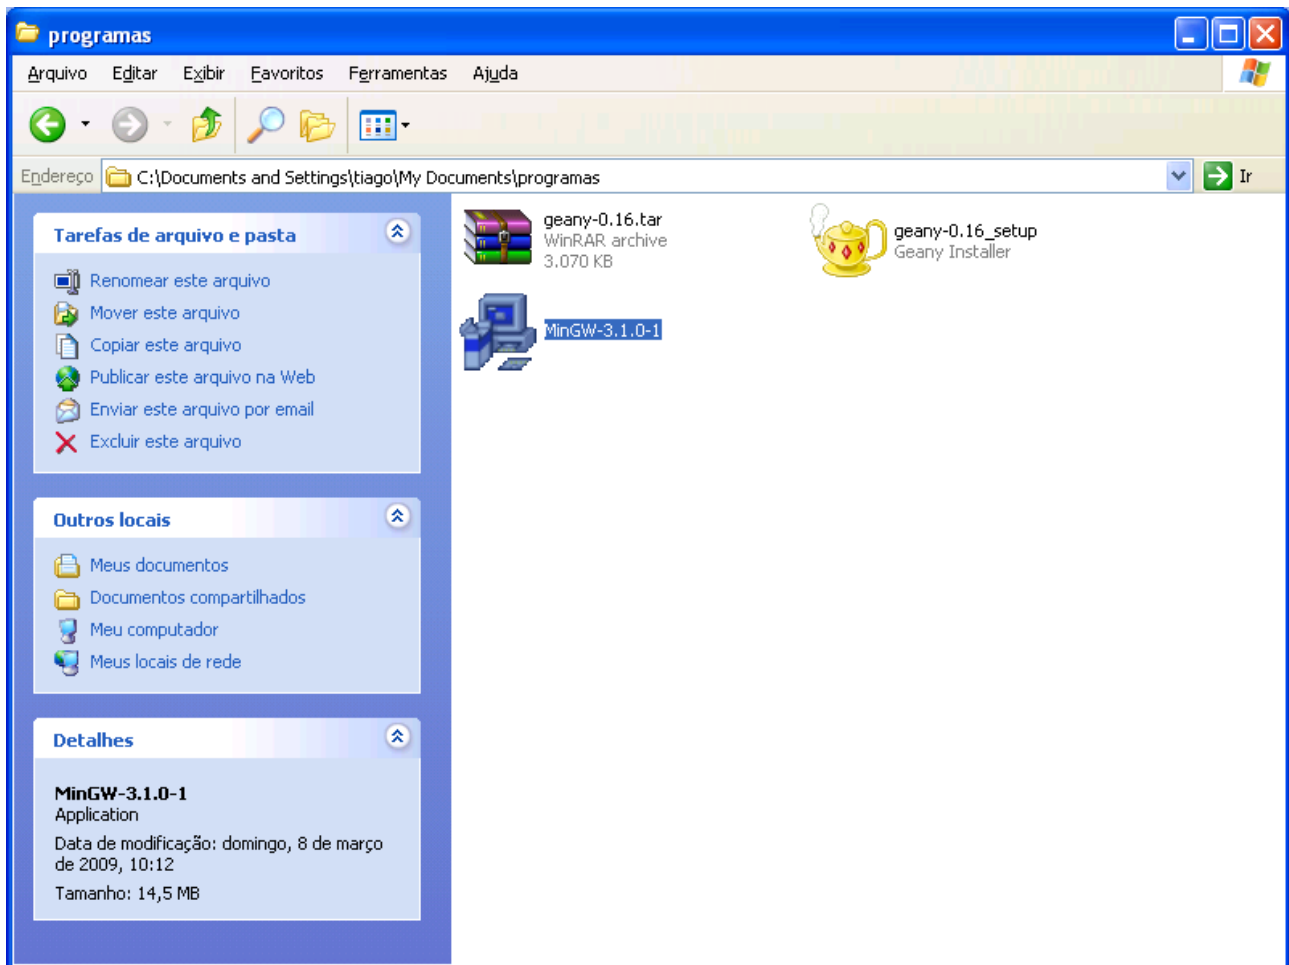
programas

Arquivo Editar Exibir Favoritos Ferramentas Ajuda

Endereço C:\Documents and Settings\tiago\My Documents\programas Ir

Tarefas de arquivo e pasta

Renomear este arquivo
Mover este arquivo
Copiar este arquivo
Publicar este arquivo na Web
Enviar este arquivo por email
Excluir este arquivo

Outros locais

Meus documentos
Documentos compartilhados
Meu computador
Meus locais de rede

Detalhes

MinGW-3.1.0-1
Application
Data de modificação: domingo, 8 de março de 2009, 10:12
Tamanho: 14,5 MB

geany-0.16.tar
WinRAR archive
3.070 KB

geany-0.16_setup
Geany Installer

MinGW-3.1.0-1